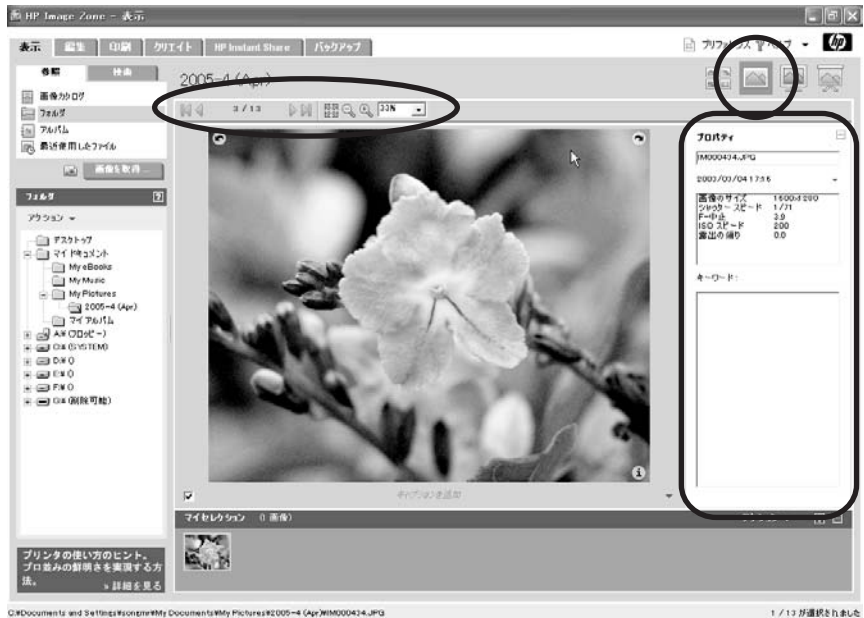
HP Image Zone - 表示

表示 | 編集 | 印刷 | クリエイト | HP Instant Share | バックアップ

プリファレンス | ヘルプ

参照 | 検索

2005-4 (Apr)

画像カタログ
フォルダ
アルバム
最近使用したファイル

画像を取得...

フォルダ

アクション

デスクトップ
マイ ドキュメント
My eBooks
My Music
My Pictures
2005-4 (Apr)
マイ アルバム
A:¥ (フロッピー)
C:¥ (SYSTEM)
D:¥ 0
E:¥ 0
F:¥ 0
G:¥ (削除可能)

3 / 13

33%

プロパティ

IM000434.JPG

2003/03/04 17:16

| | |
|---|---|
| 画像のサイズ | 1600x1200 |
| シャッタースピード | 1/71 |
| F-値 | 3.9 |
| ISO スピード | 200 |
| 露出の補り | 0.0 |

キーワード:

キャプションを追加

マイセレクション (0 画像)

プリンタの使い方のヒント。プロ並みの鮮明さを実現する方法。
» 詳細を見る

C:¥Documents and Settings¥someone¥My Documents¥My Pictures¥2005-4 (Apr)¥IM000434.JPG

1 / 13 が選択されました